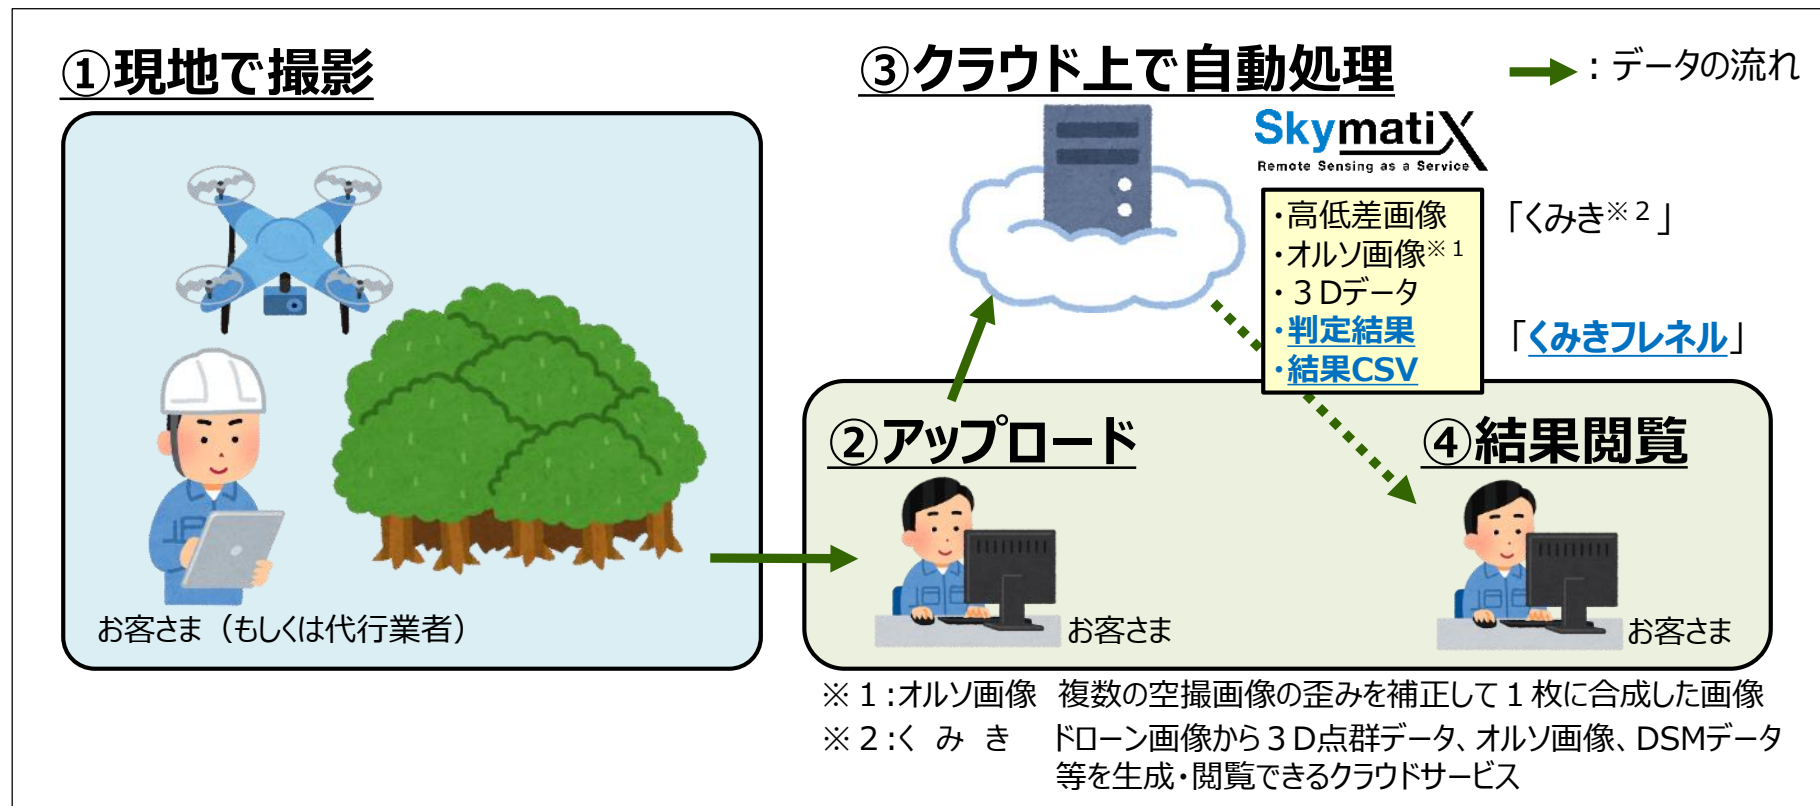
①現地で撮影

③クラウド上で自動処理

：データの流れ

SkymatiX
Remote Sensing as a Service

・高低差画像
・オルソ画像※１
・３Dデータ
・判定結果
・結果CSV

「くみき※２」

「くみきフレネル」

②アップロード

④結果閲覧

お客さま（もしくは代行業者）

お客さま

お客さま

※１:オルソ画像　複数の空撮画像の歪みを補正して１枚に合成した画像
※２:く　み　き　ドローン画像から３D点群データ、オルソ画像、DSMデータ等を生成・閲覧できるクラウドサービス